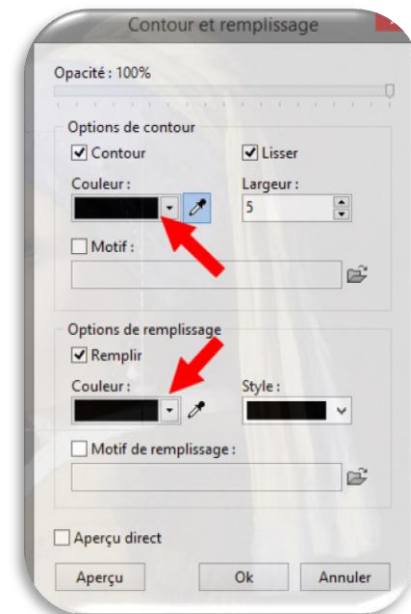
Contour et remplissage

Opacité : 100%

Options de contour

Contour

Lisser

Couleur :

Largeur :

5

Motif :

Options de remplissage

Remplir

Couleur :

Style :

Motif de remplissage :

Aperçu direct

Aperçu

Ok

Annuler